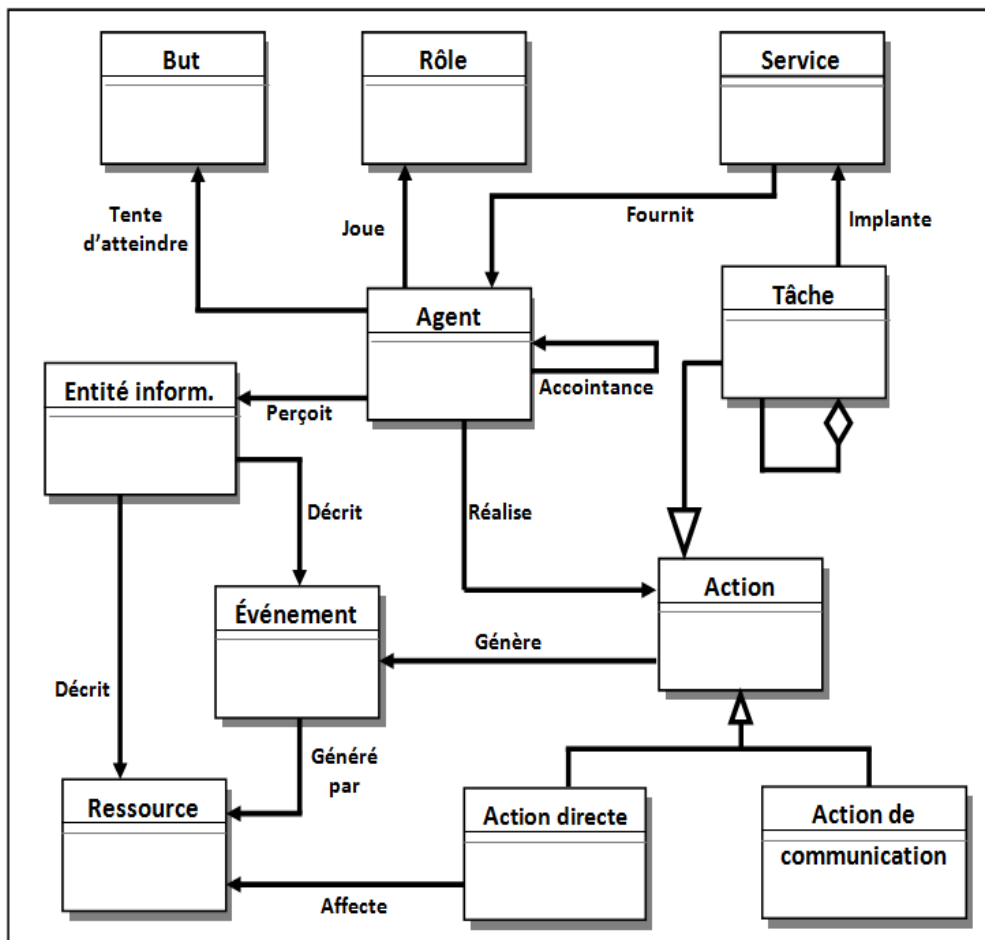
But

Rôle

Service

Tente d'atteindre

Joue

Fournit

Implante

Agent

Tâche

Entité inform.

Accointance

Perçoit

Décrit

Réalise

Action

Événement

Génère

Décrit

Généré par

Ressource

Action directe

Action de communication

Affecte